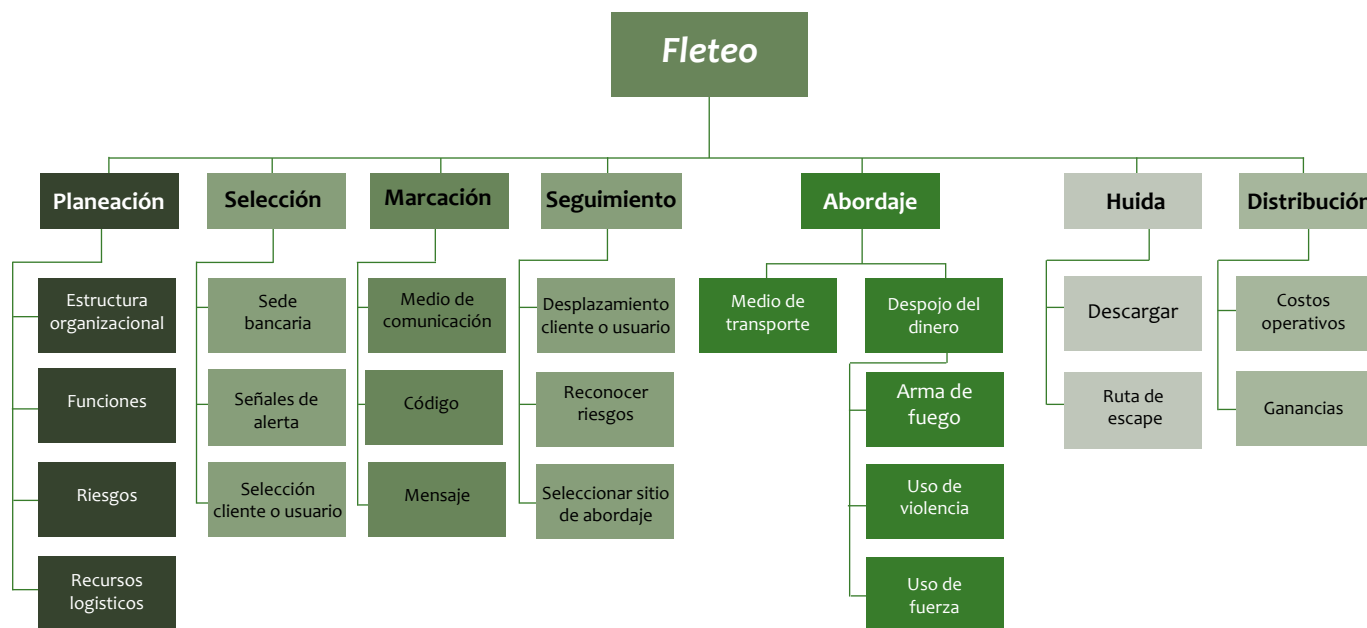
Fleteo

Planeación
Estructura organizacional
Funciones
Riesgos
Recursos logisticos

Selección
Sede bancaria
Señales de alerta
Selección cliente o usuario

Marcación
Medio de comunicación
Código
Mensaje

Seguimiento
Desplazamiento cliente o usuario
Reconocer riesgos
Seleccionar sitio de abordaje

Abordaje
Medio de transporte
Despojo del dinero
Arma de fuego
Uso de violencia
Uso de fuerza

Huida
Descargar
Ruta de escape

Distribución
Costos operativos
Ganancias